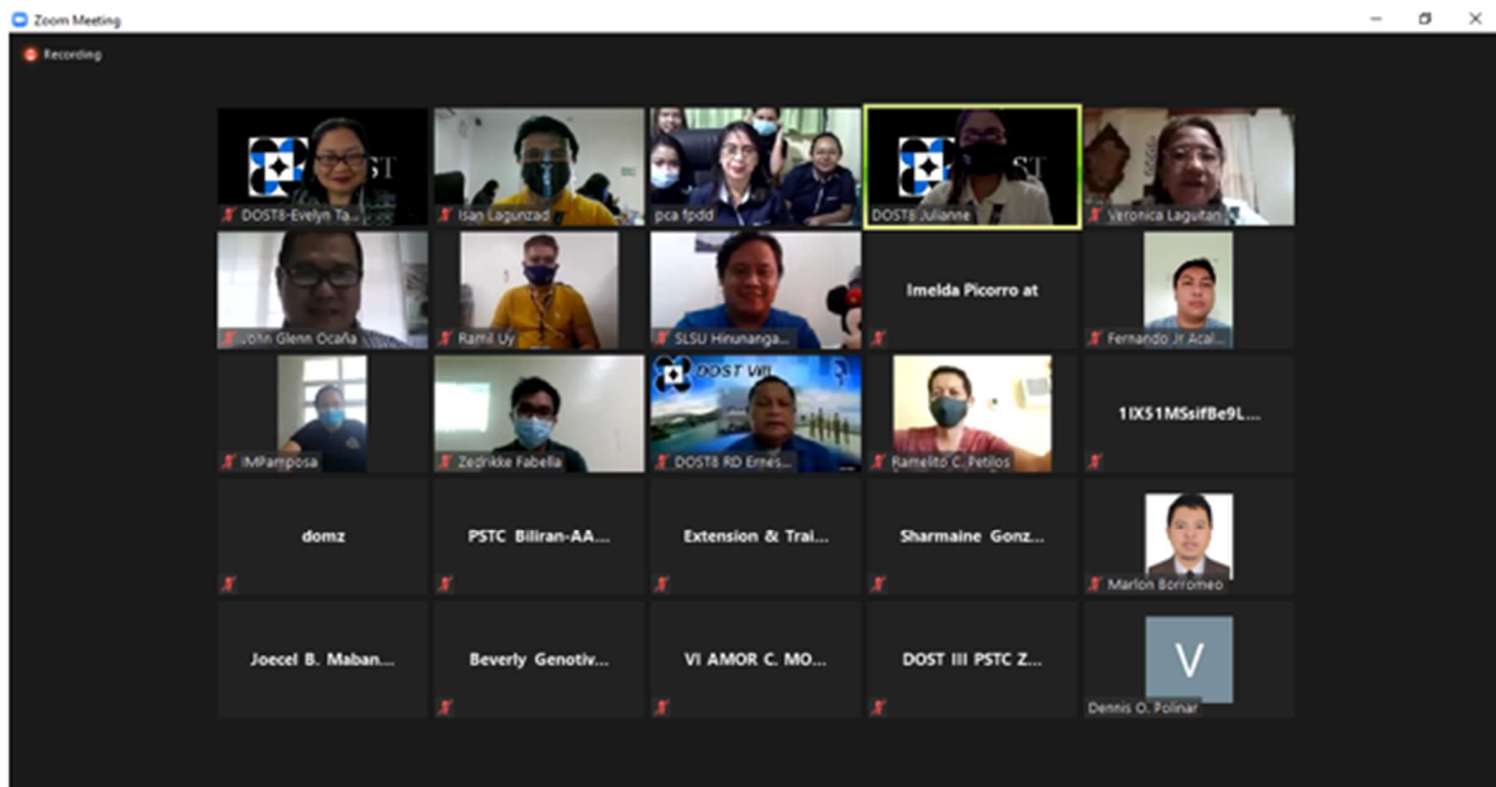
Zoom Meeting

Recording

DOST8-Evelyn Ta...

Isan Lagunzad

pca fpdd

DOST8 Julianne

Veronica Laguitan

John Glenn Ocaña

Ramil Uy

SLSU Hinunanga...

Imelda Picorro at

Fernando Jr Acal...

IMPamposa

Zedrikke Fabella

DOST VIII

DOST8 RD Ernes...

Ramelito C. Petilos

1IX51MSsifBe9L...

domz

PSTC Biliran-AA...

Extension & Trai...

Sharmaine Gonz...

Marlon Borromeo

Joecel B. Maban...

Beverly Genotiv...

VI AMOR C. MO...

DOST III PSTC Z...

V

Dennis O. Polinar